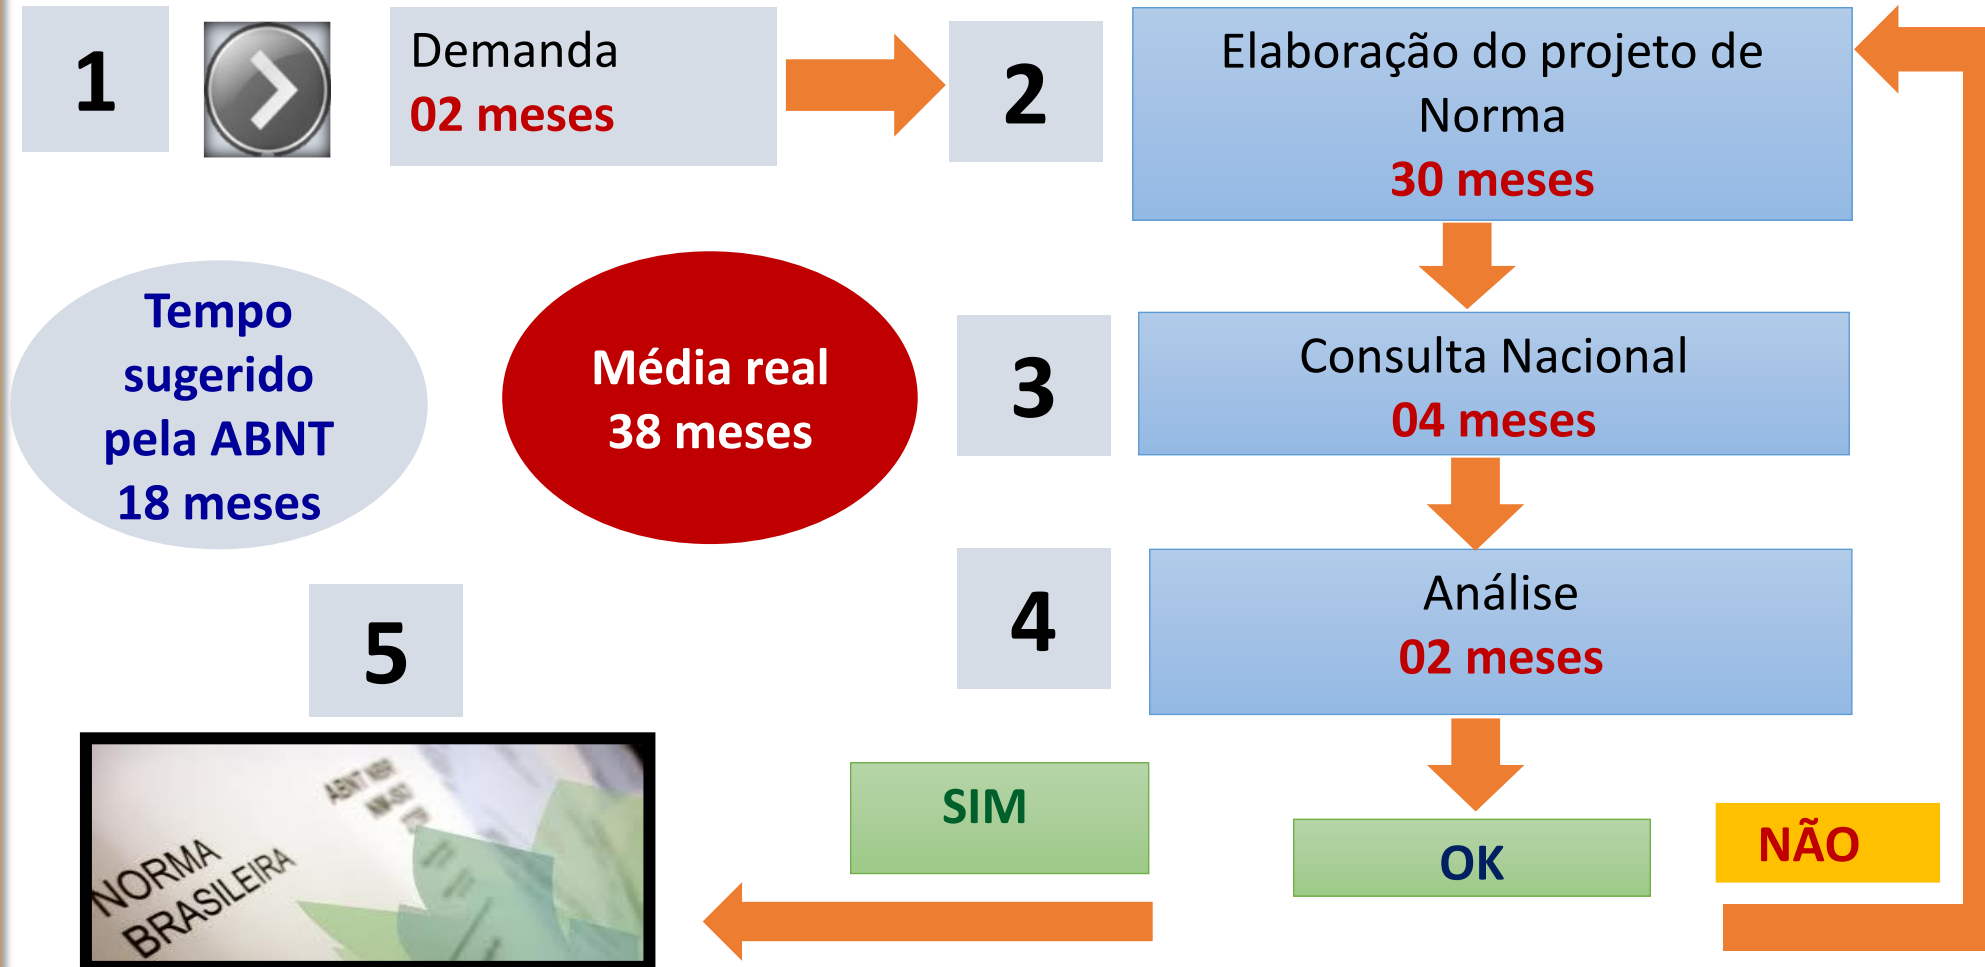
1

Demanda
02 meses

2

Elaboração do projeto de Norma
30 meses

Tempo sugerido pela ABNT
18 meses

Média real
38 meses

3

Consulta Nacional
04 meses

4

Análise
02 meses

5

NORMA BRASILEIRA
ABNT NBR

SIM

OK

NÃO